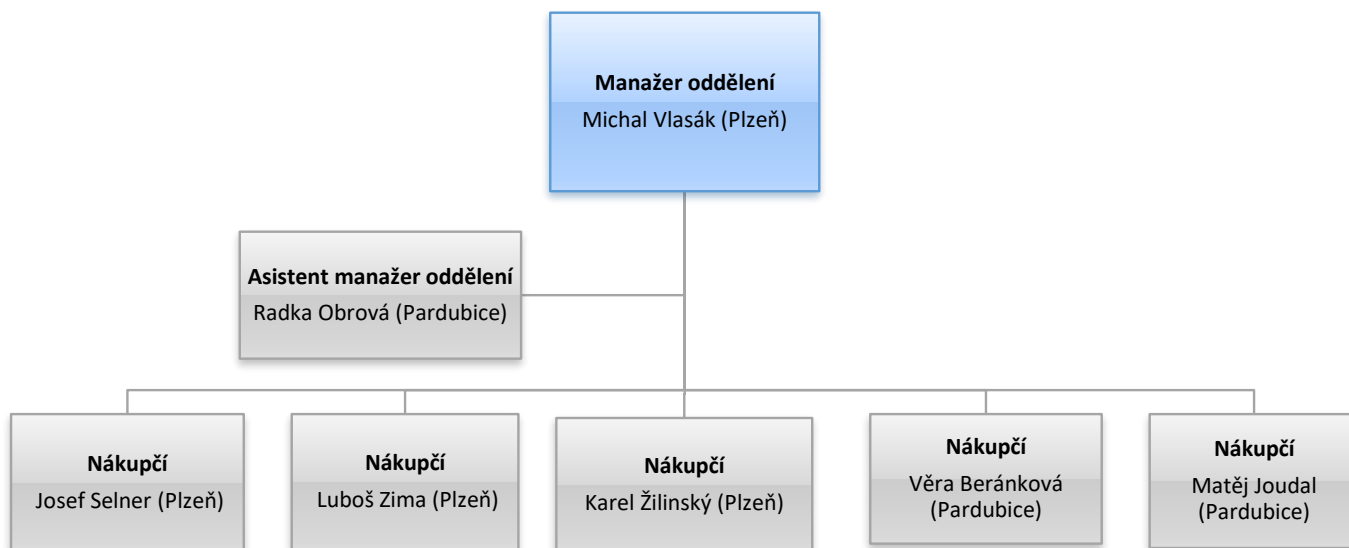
**Manažer oddělení**
Michal Vlasák (Plzeň)

**Asistent manažer oddělení**
Radka Obrová (Pardubice)

**Nákupčí**
Josef Selner (Plzeň)

**Nákupčí**
Luboš Zima (Plzeň)

**Nákupčí**
Karel Žilinský (Plzeň)

**Nákupčí**
Věra Beránková (Pardubice)

**Nákupčí**
Matěj Joudal (Pardubice)